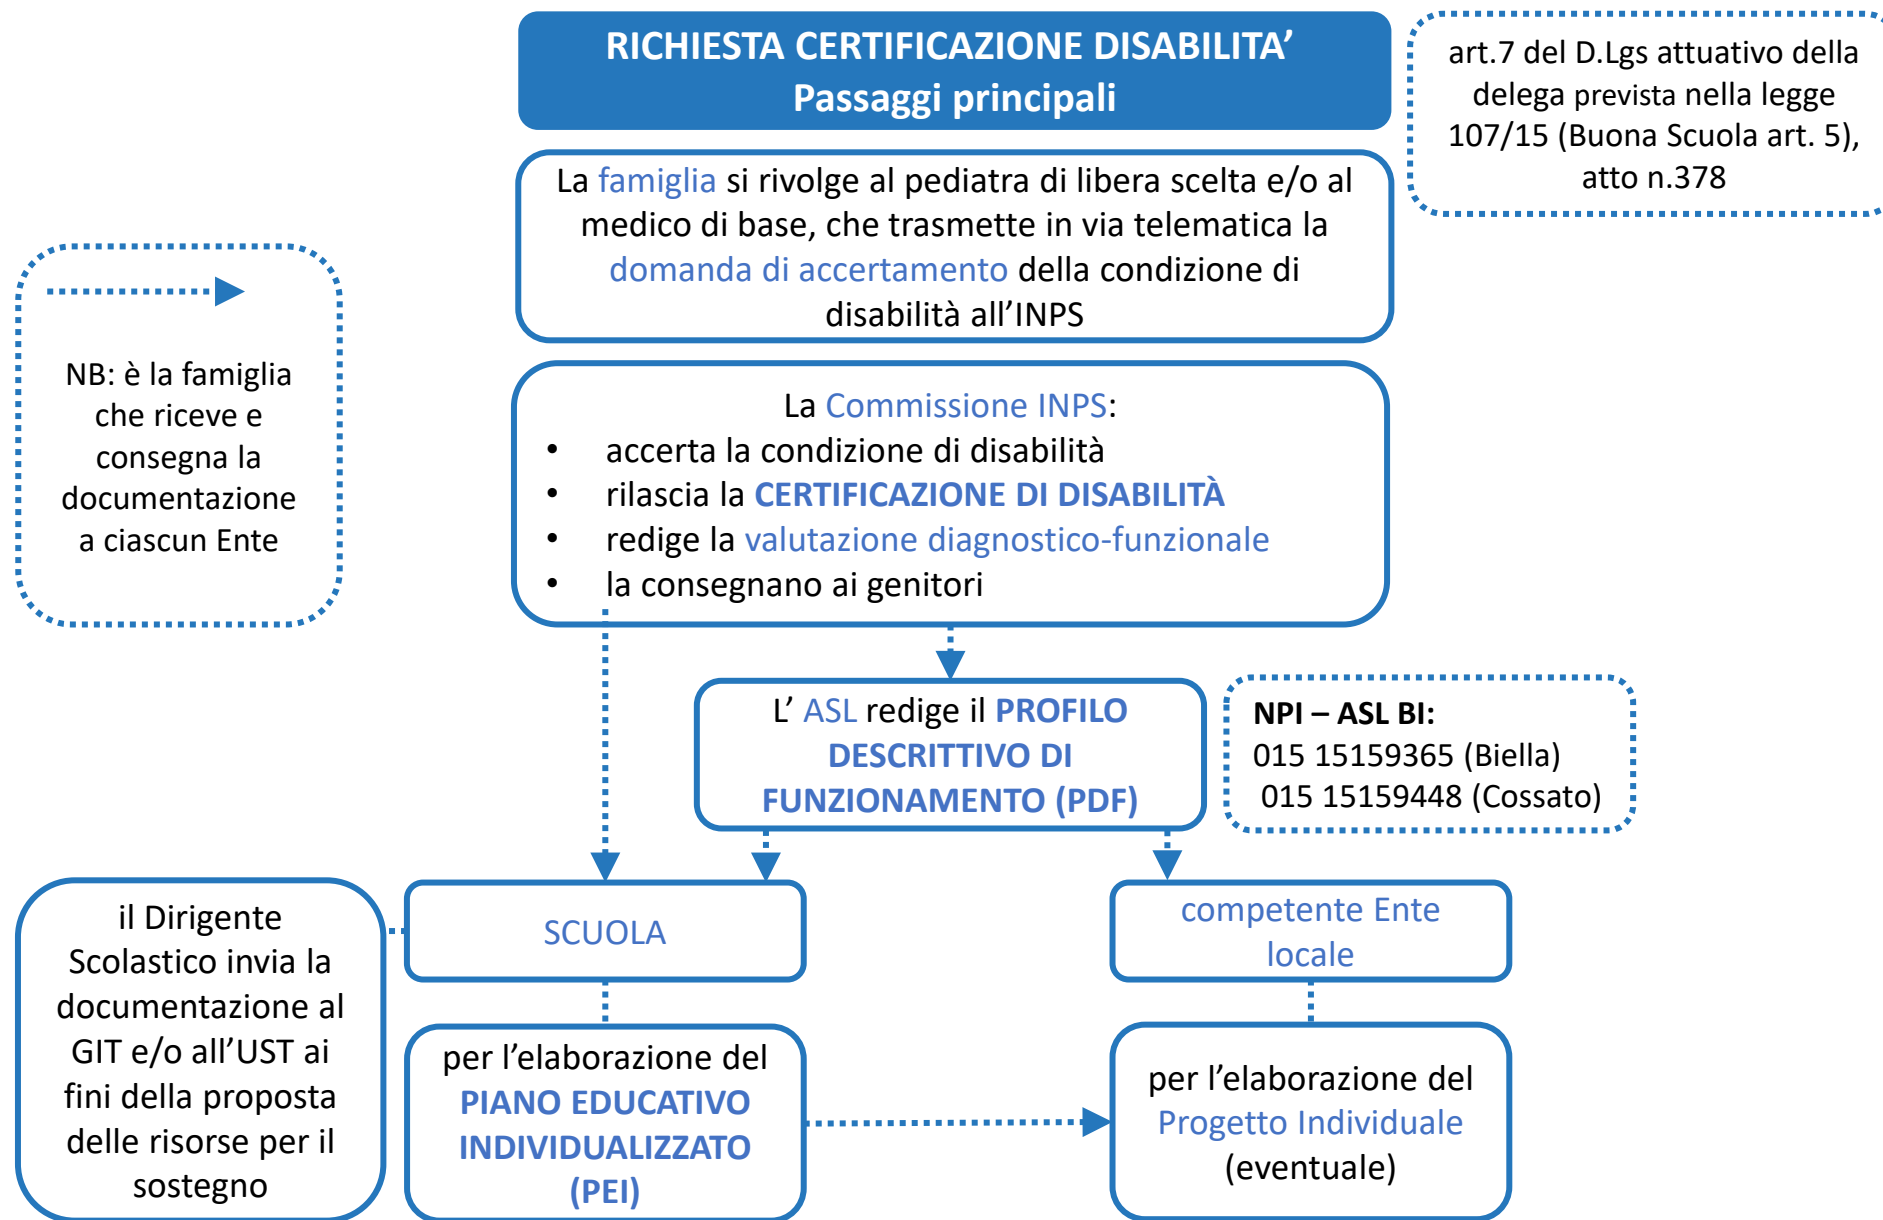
RICHIESTA CERTIFICAZIONE DISABILITA’
Passaggi principali

art.7 del D.Lgs attuativo della delega prevista nella legge 107/15 (Buona Scuola art. 5), atto n.378

La famiglia si rivolge al pediatra di libera scelta e/o al medico di base, che trasmette in via telematica la domanda di accertamento della condizione di disabilità all’INPS

NB: è la famiglia che riceve e consegna la documentazione a ciascun Ente

La Commissione INPS:
• accerta la condizione di disabilità
• rilascia la CERTIFICAZIONE DI DISABILITÀ
• redige la valutazione diagnostico-funzionale
• la consegnano ai genitori

L’ ASL redige il PROFILO DESCRITTIVO DI FUNZIONAMENTO (PDF)

NPI – ASL BI:
015 15159365 (Biella)
015 15159448 (Cossato)

il Dirigente Scolastico invia la documentazione al GIT e/o all’UST ai fini della proposta delle risorse per il sostegno

SCUOLA

competente Ente locale

per l’elaborazione del PIANO EDUCATIVO INDIVIDUALIZZATO (PEI)

per l’elaborazione del Progetto Individuale (eventuale)